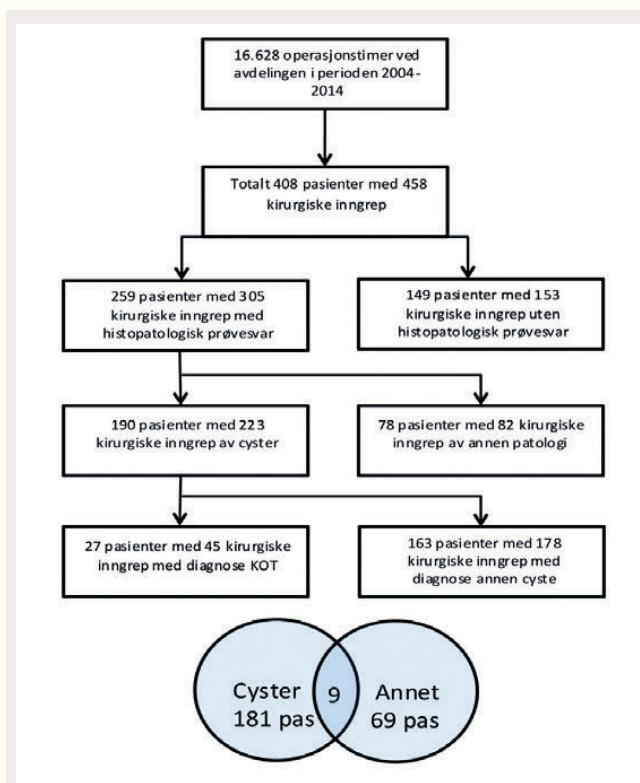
16.628 operasjonstimer ved avdelingen i perioden 2004-2014

Totalt 408 pasienter med 458 kirurgiske inngrep

259 pasienter med 305 kirurgiske inngrep med histopatologisk prøvesvar

149 pasienter med 153 kirurgiske inngrep uten histopatologisk prøvesvar

190 pasienter med 223 kirurgiske inngrep av cyster

78 pasienter med 82 kirurgiske inngrep av annen patologi

27 pasienter med 45 kirurgiske inngrep med diagnose KOT

163 pasienter med 178 kirurgiske inngrep med diagnose annen cyste

Cyster 181 pas

9

Annet 69 pas